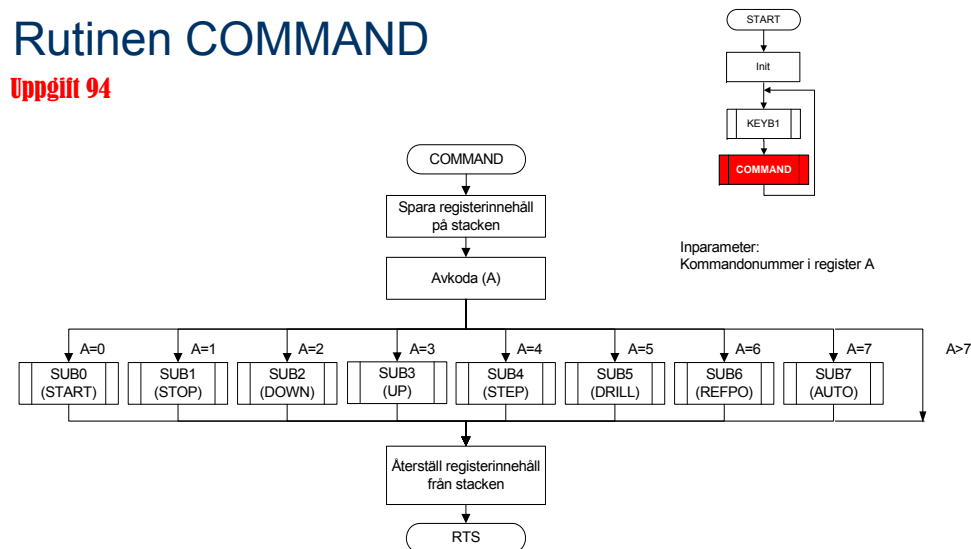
Rutinen COMMAND
Uppgift 94

START
Init
KEYB1
COMMAND

COMMAND
Spara registerinnehåll på stacken
Avkoda (A)

Inparameter:
Kommandonummer i register A

A=0
A=1
A=2
A=3
A=4
A=5
A=6
A=7
A>7

SUB0 (START)
SUB1 (STOP)
SUB2 (DOWN)
SUB3 (UP)
SUB4 (STEP)
SUB5 (DRILL)
SUB6 (REFPO)
SUB7 (AUTO)

Återställ registerinnehåll från stacken
RTS